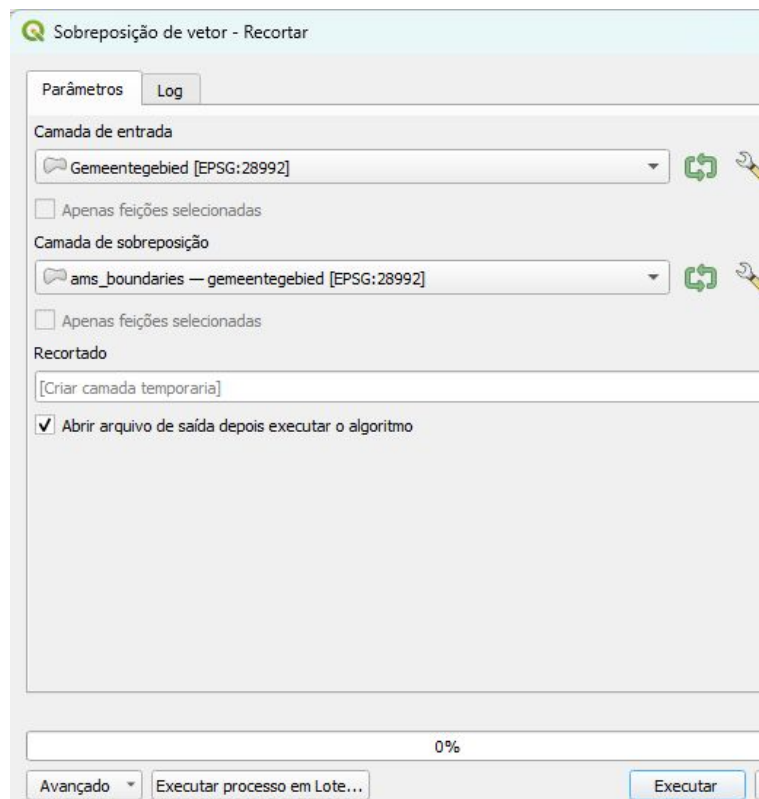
Sobreposição de vetor - Recortar

Parâmetros
Log

Camada de entrada

Gemeentegebied [EPSG:28992]

Apenas feições selecionadas

Camada de sobreposição

ams_boundaries — gemeentegebied [EPSG:28992]

Apenas feições selecionadas

Recortado

[Criar camada temporaria]

Abrir arquivo de saída depois executar o algoritmo

0%

Avançado
Executar processo em Lote...
Executar